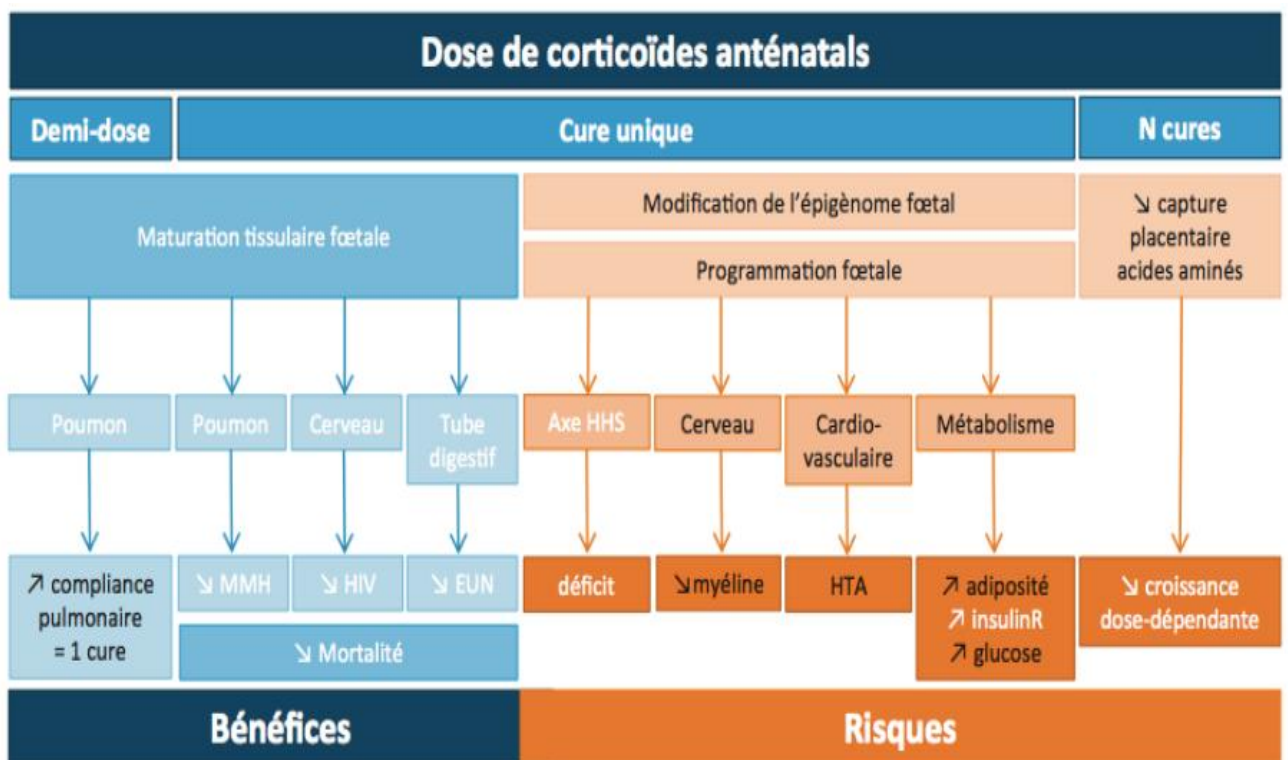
Dose de corticoïdes anténatals

Demi-dose

Cure unique

N cures

Maturation tissulaire fœtale

Modification de l'épigènome fœtal

Programmation fœtale

↘ capture placentaire acides aminés

Poumon

Poumon

Cerveau

Tube digestif

Axe HHS

Cerveau

Cardio-vasculaire

Métabolisme

↗ compliance pulmonaire = 1 cure

↘ MMH

↘ HIV

↘ EUN

↘ Mortalité

déficit

↘myéline

HTA

↗ adiposité ↗ insulinR ↗ glucose

↘ croissance dose-dépendante

Bénéfices

Risques